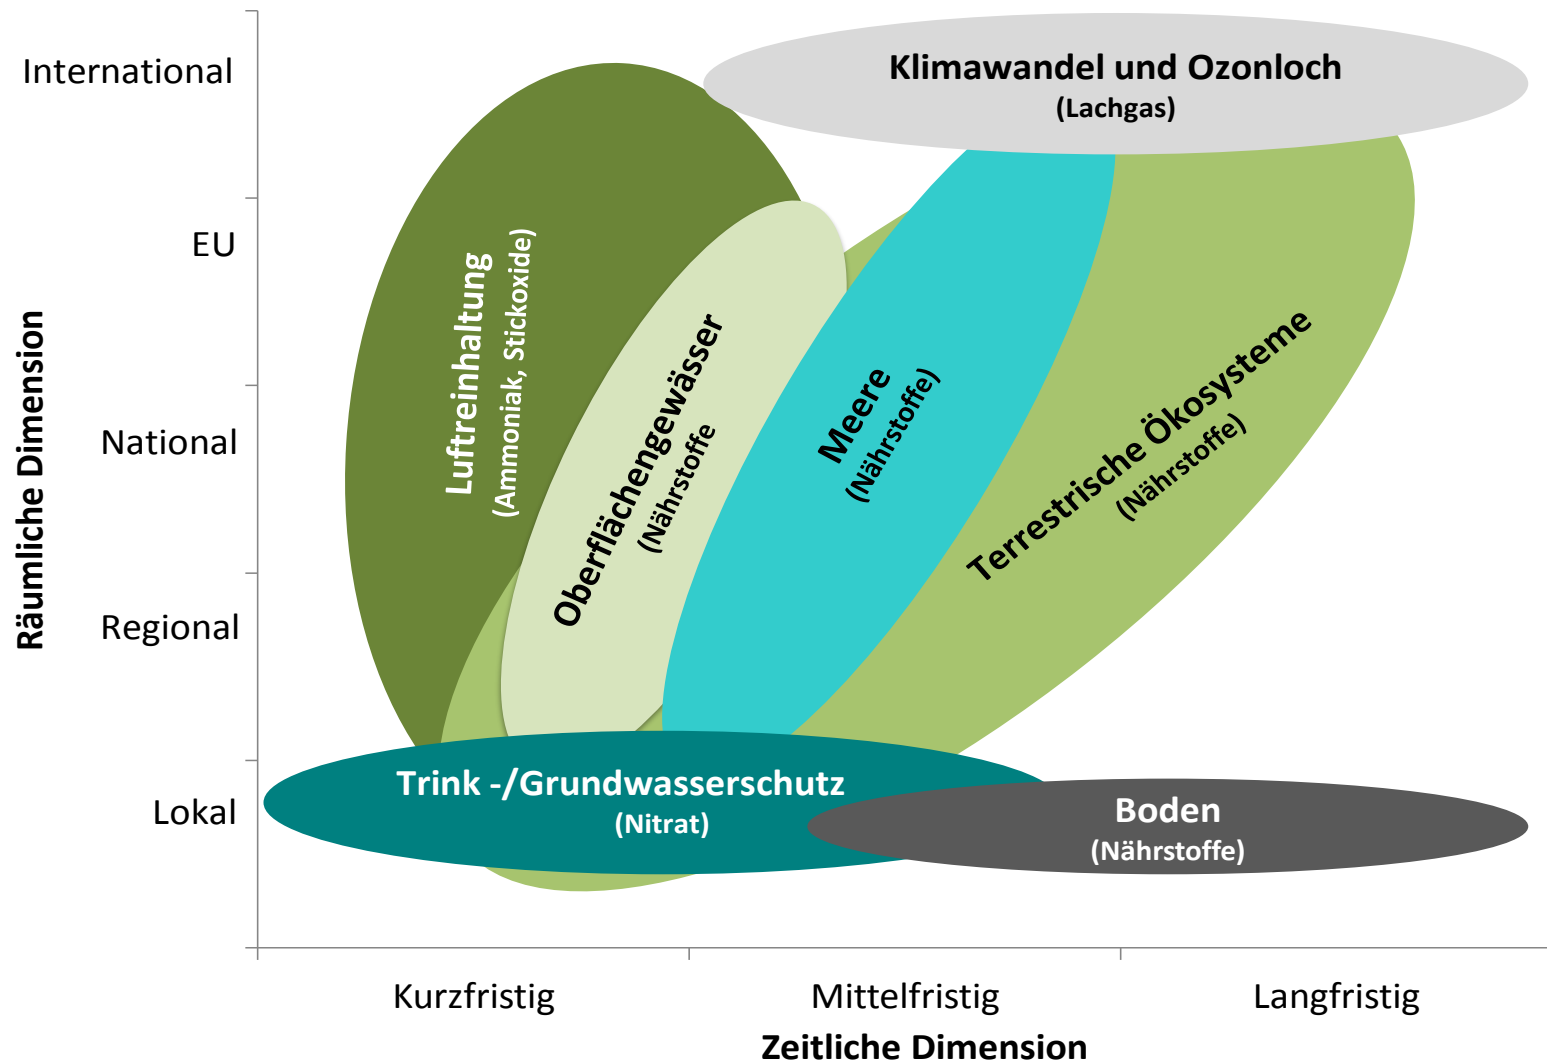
Räumliche Dimension

International

EU

National

Regional

Lokal

Klimawandel und Ozonloch
(Lachgas)

Luftreinhaltung
(Ammoniak, Stickoxide)

Oberflächengewässer
(Nährstoffe)

Meere
(Nährstoffe)

Terrestrische Ökosysteme
(Nährstoffe)

Trink -/Grundwasserschutz
(Nitrat)

Boden
(Nährstoffe)

Kurzfristig

Mittelfristig

Langfristig

Zeitliche Dimension